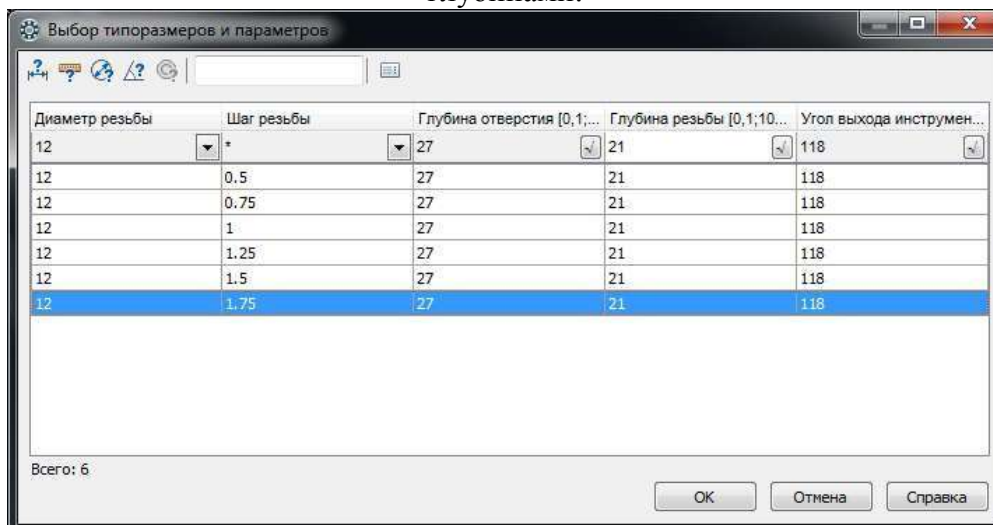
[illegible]

Выбор типоразмеров и параметров

| Диаметр резьбы | Шаг резьбы | Глубина отверстия [0,1;... | Глубина резьбы [0,1;10... | Угол выхода инструмен... |
|---|---|---|---|---|
| 12 | * | 27 | 21 | 118 |
| 12 | 0.5 | 27 | 21 | 118 |
| 12 | 0.75 | 27 | 21 | 118 |
| 12 | 1 | 27 | 21 | 118 |
| 12 | 1.25 | 27 | 21 | 118 |
| 12 | 1.5 | 27 | 21 | 118 |
| 12 | 1.75 | 27 | 21 | 118 |

Всего: 6

OK Отмена Справка